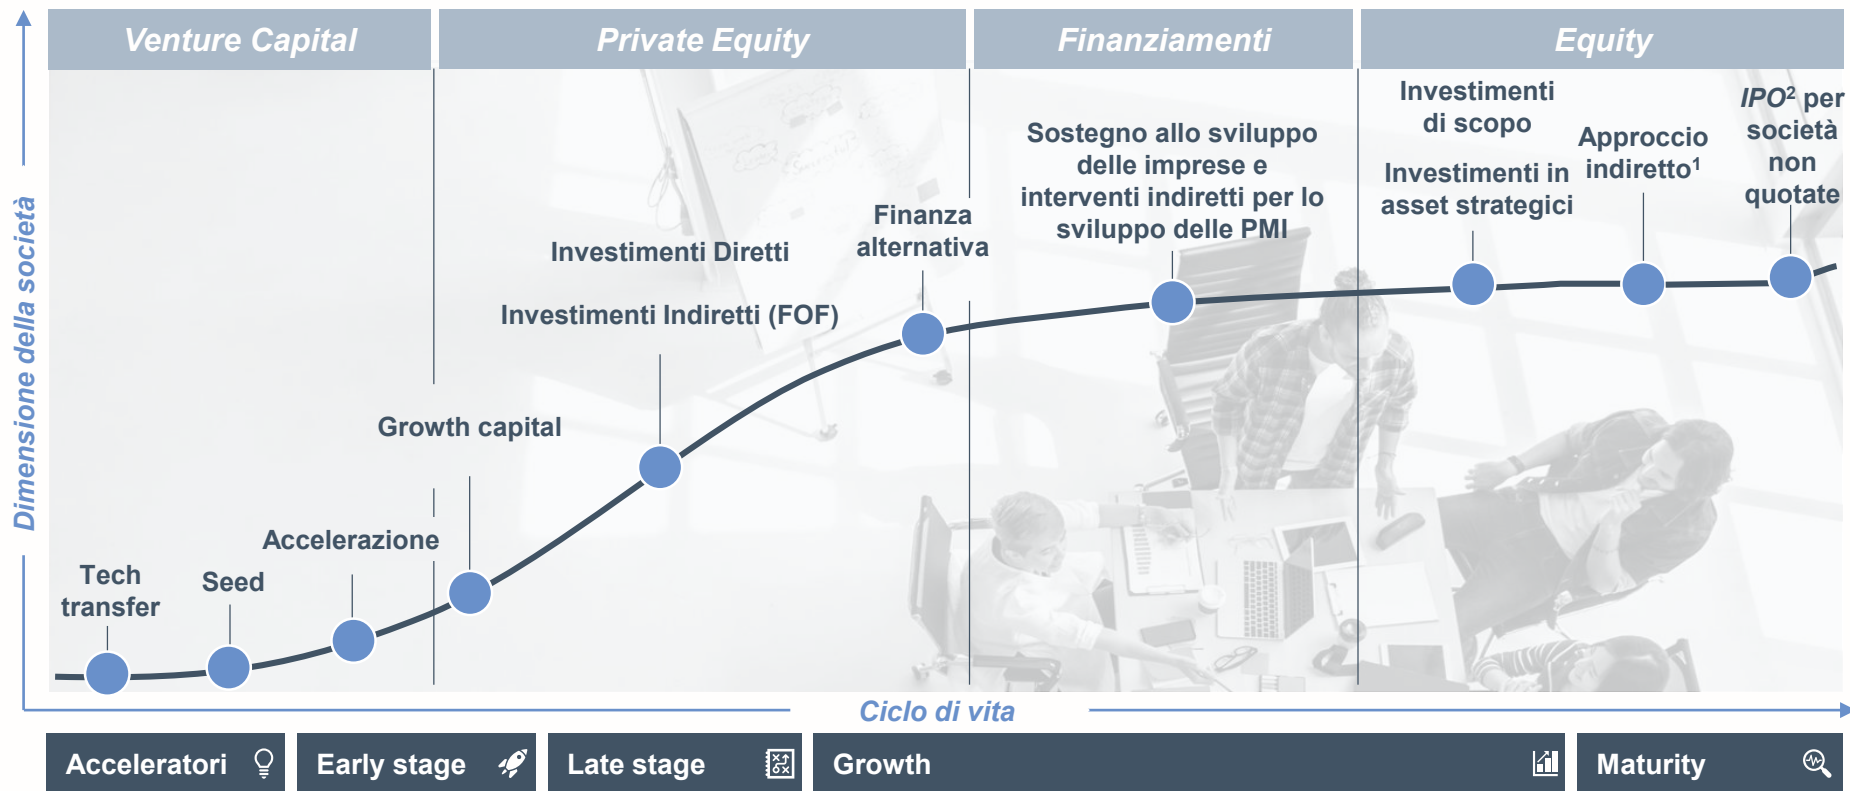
Venture Capital

Private Equity

Finanziamenti

Equity

Dimensione della società

Tech transfer

Seed

Accelerazione

Growth capital

Investimenti Indiretti (FOF)

Investimenti Diretti

Finanza alternativa

Sostegno allo sviluppo delle imprese e interventi indiretti per lo sviluppo delle PMI

Investimenti di scopo

Investimenti in asset strategici

Approccio indiretto$^1$

IPO$^2$ per società non quotate

Ciclo di vita

Acceleratori

Early stage

Late stage

Growth

Maturity